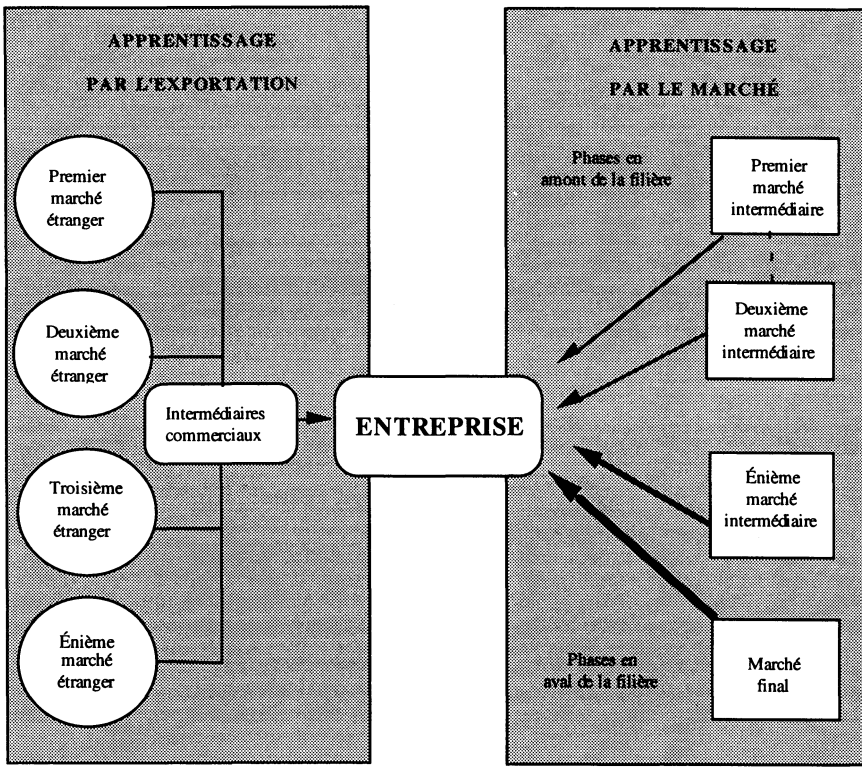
APPRENTISSAGE

PAR L'EXPORTATION

Premier marché étranger

Deuxième marché étranger

Troisième marché étranger

Énième marché étranger

Intermédiaires commerciaux

ENTREPRISE

APPRENTISSAGE

PAR LE MARCHÉ

Phases en amont de la filière

Premier marché intermédiaire

Deuxième marché intermédiaire

Énième marché intermédiaire

Phases en aval de la filière

Marché final